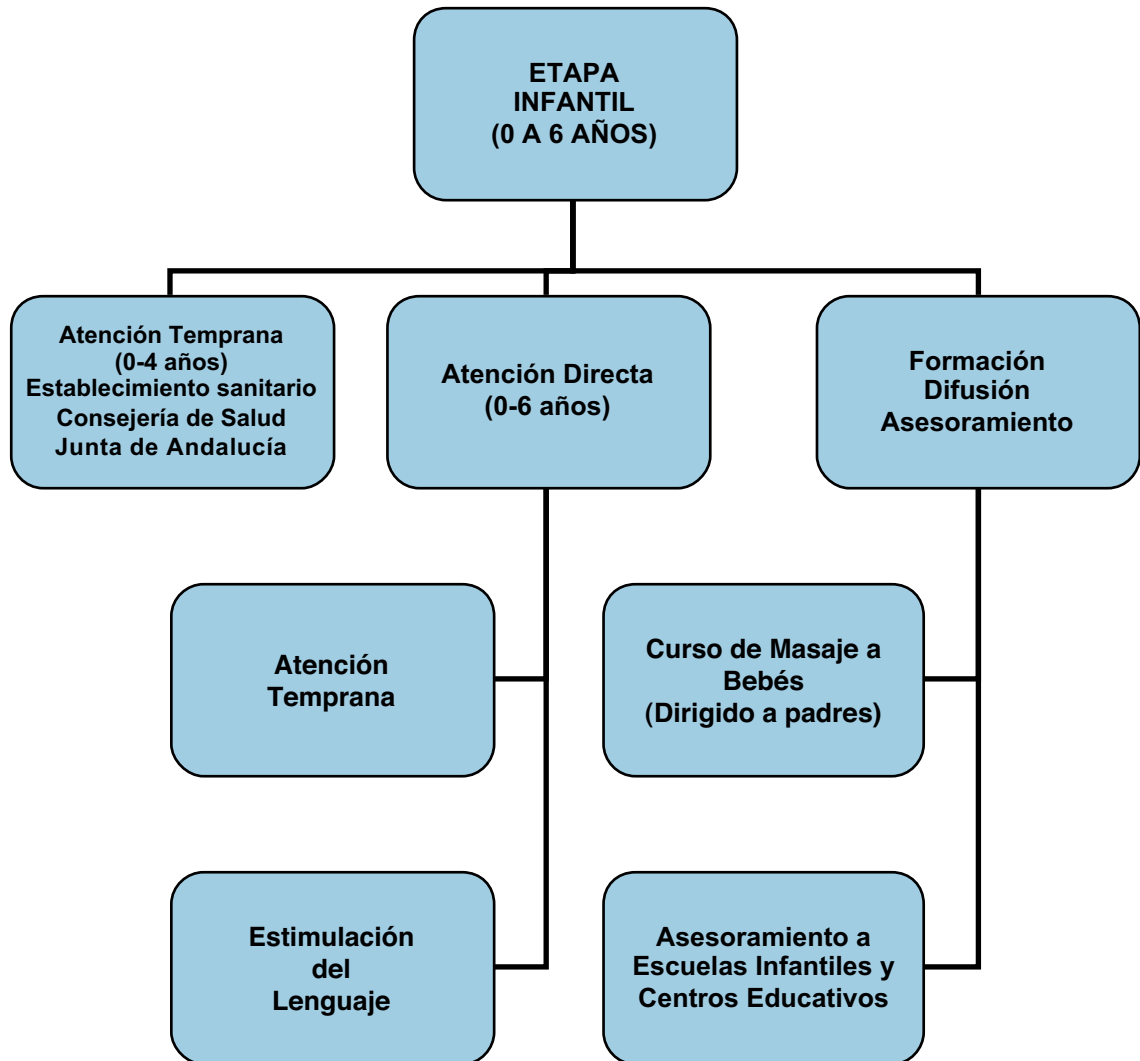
ETAPA
INFANTIL
(0 A 6 AÑOS)

Atención Temprana
(0-4 años)
Establecimiento sanitario
Consejería de Salud
Junta de Andalucía

Atención Directa
(0-6 años)

Formación
Difusión
Asesoramiento

Atención
Temprana

Estimulación
del
Lenguaje

Curso de Masaje a
Bebés
(Dirigido a padres)

Asesoramiento a
Escuelas Infantiles y
Centros Educativos